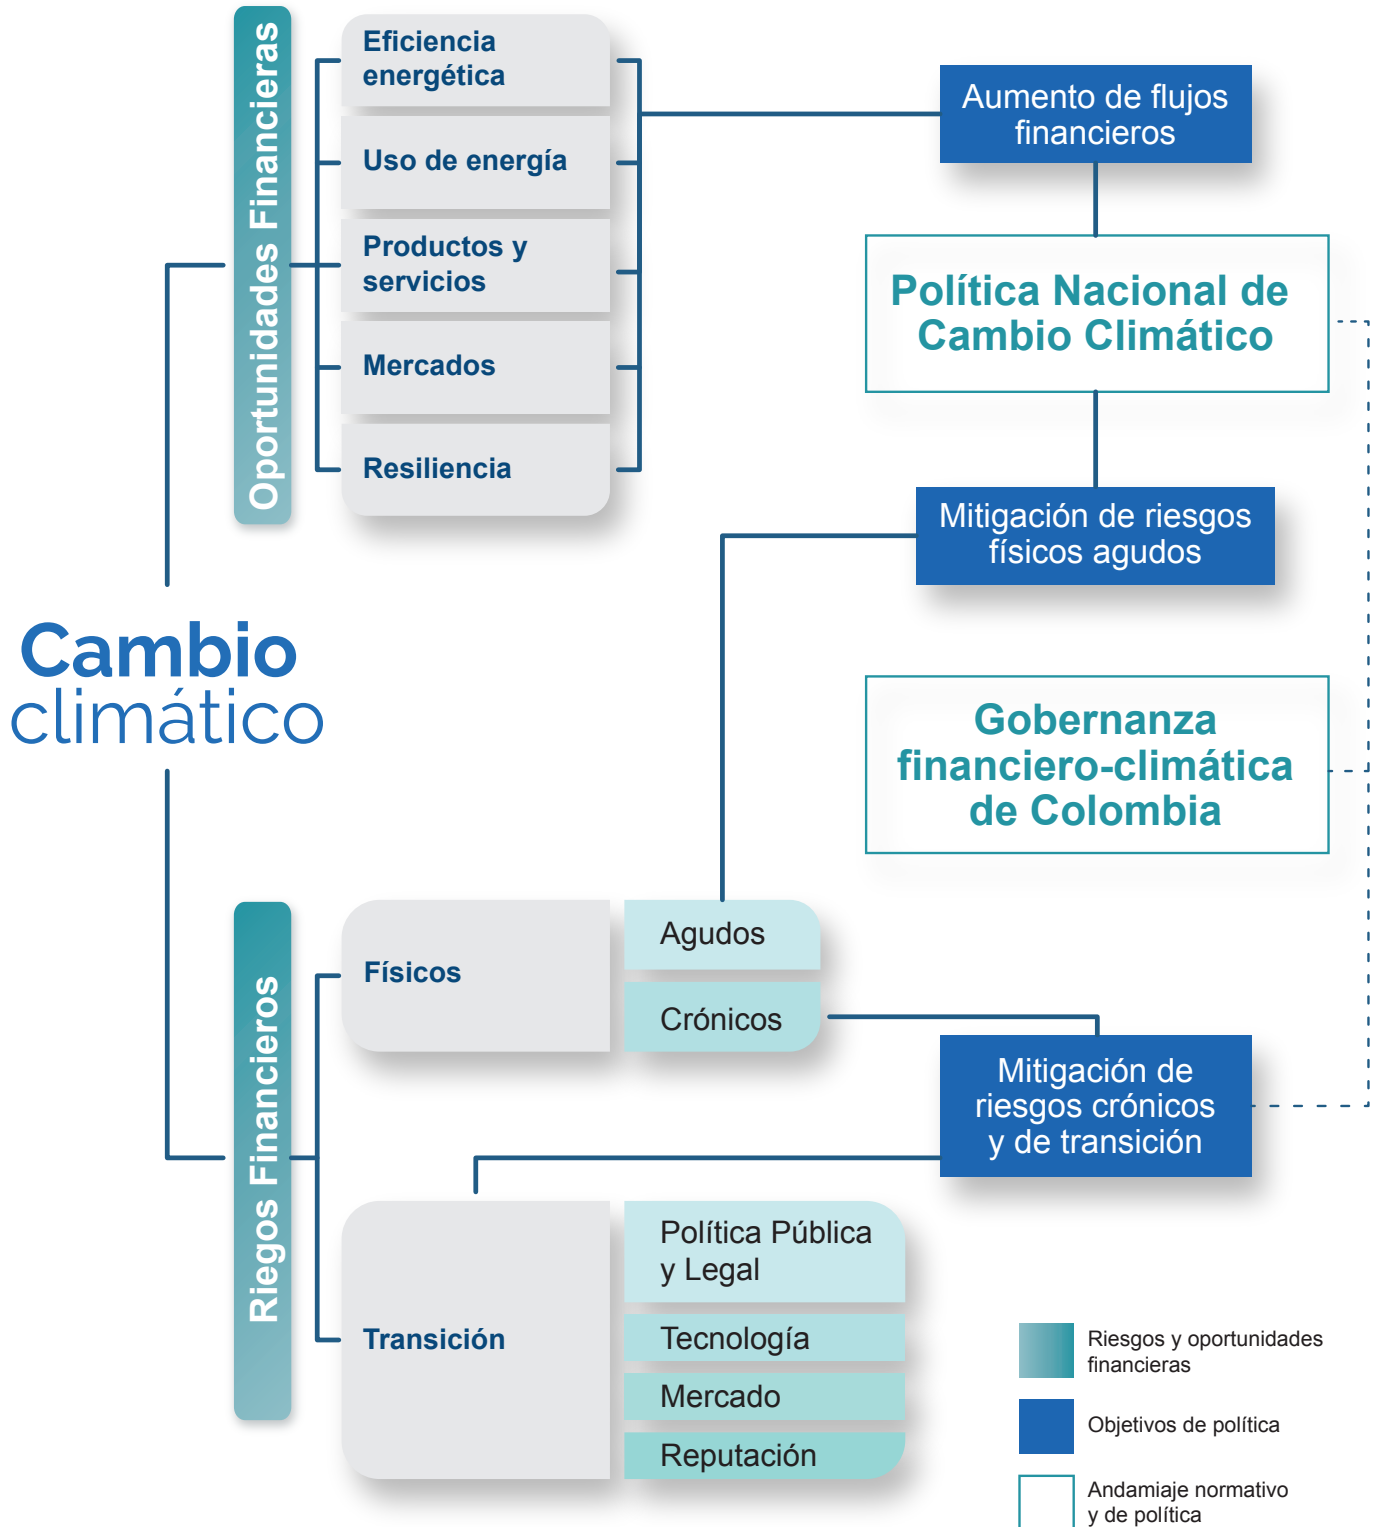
Oportunidades Financieras

Eficiencia energética

Uso de energía

Productos y servicios

Mercados

Resiliencia

Aumento de flujos financieros

Política Nacional de Cambio Climático

Mitigación de riesgos físicos agudos

Cambio climático

Gobernanza financiero-climática de Colombia

Riegos Financieros

Físicos

Agudos

Crónicos

Mitigación de riesgos crónicos y de transición

Transición

Política Pública y Legal

Tecnología

Mercado

Reputación

Riesgos y oportunidades financieras

Objetivos de política

Andamiaje normativo y de política